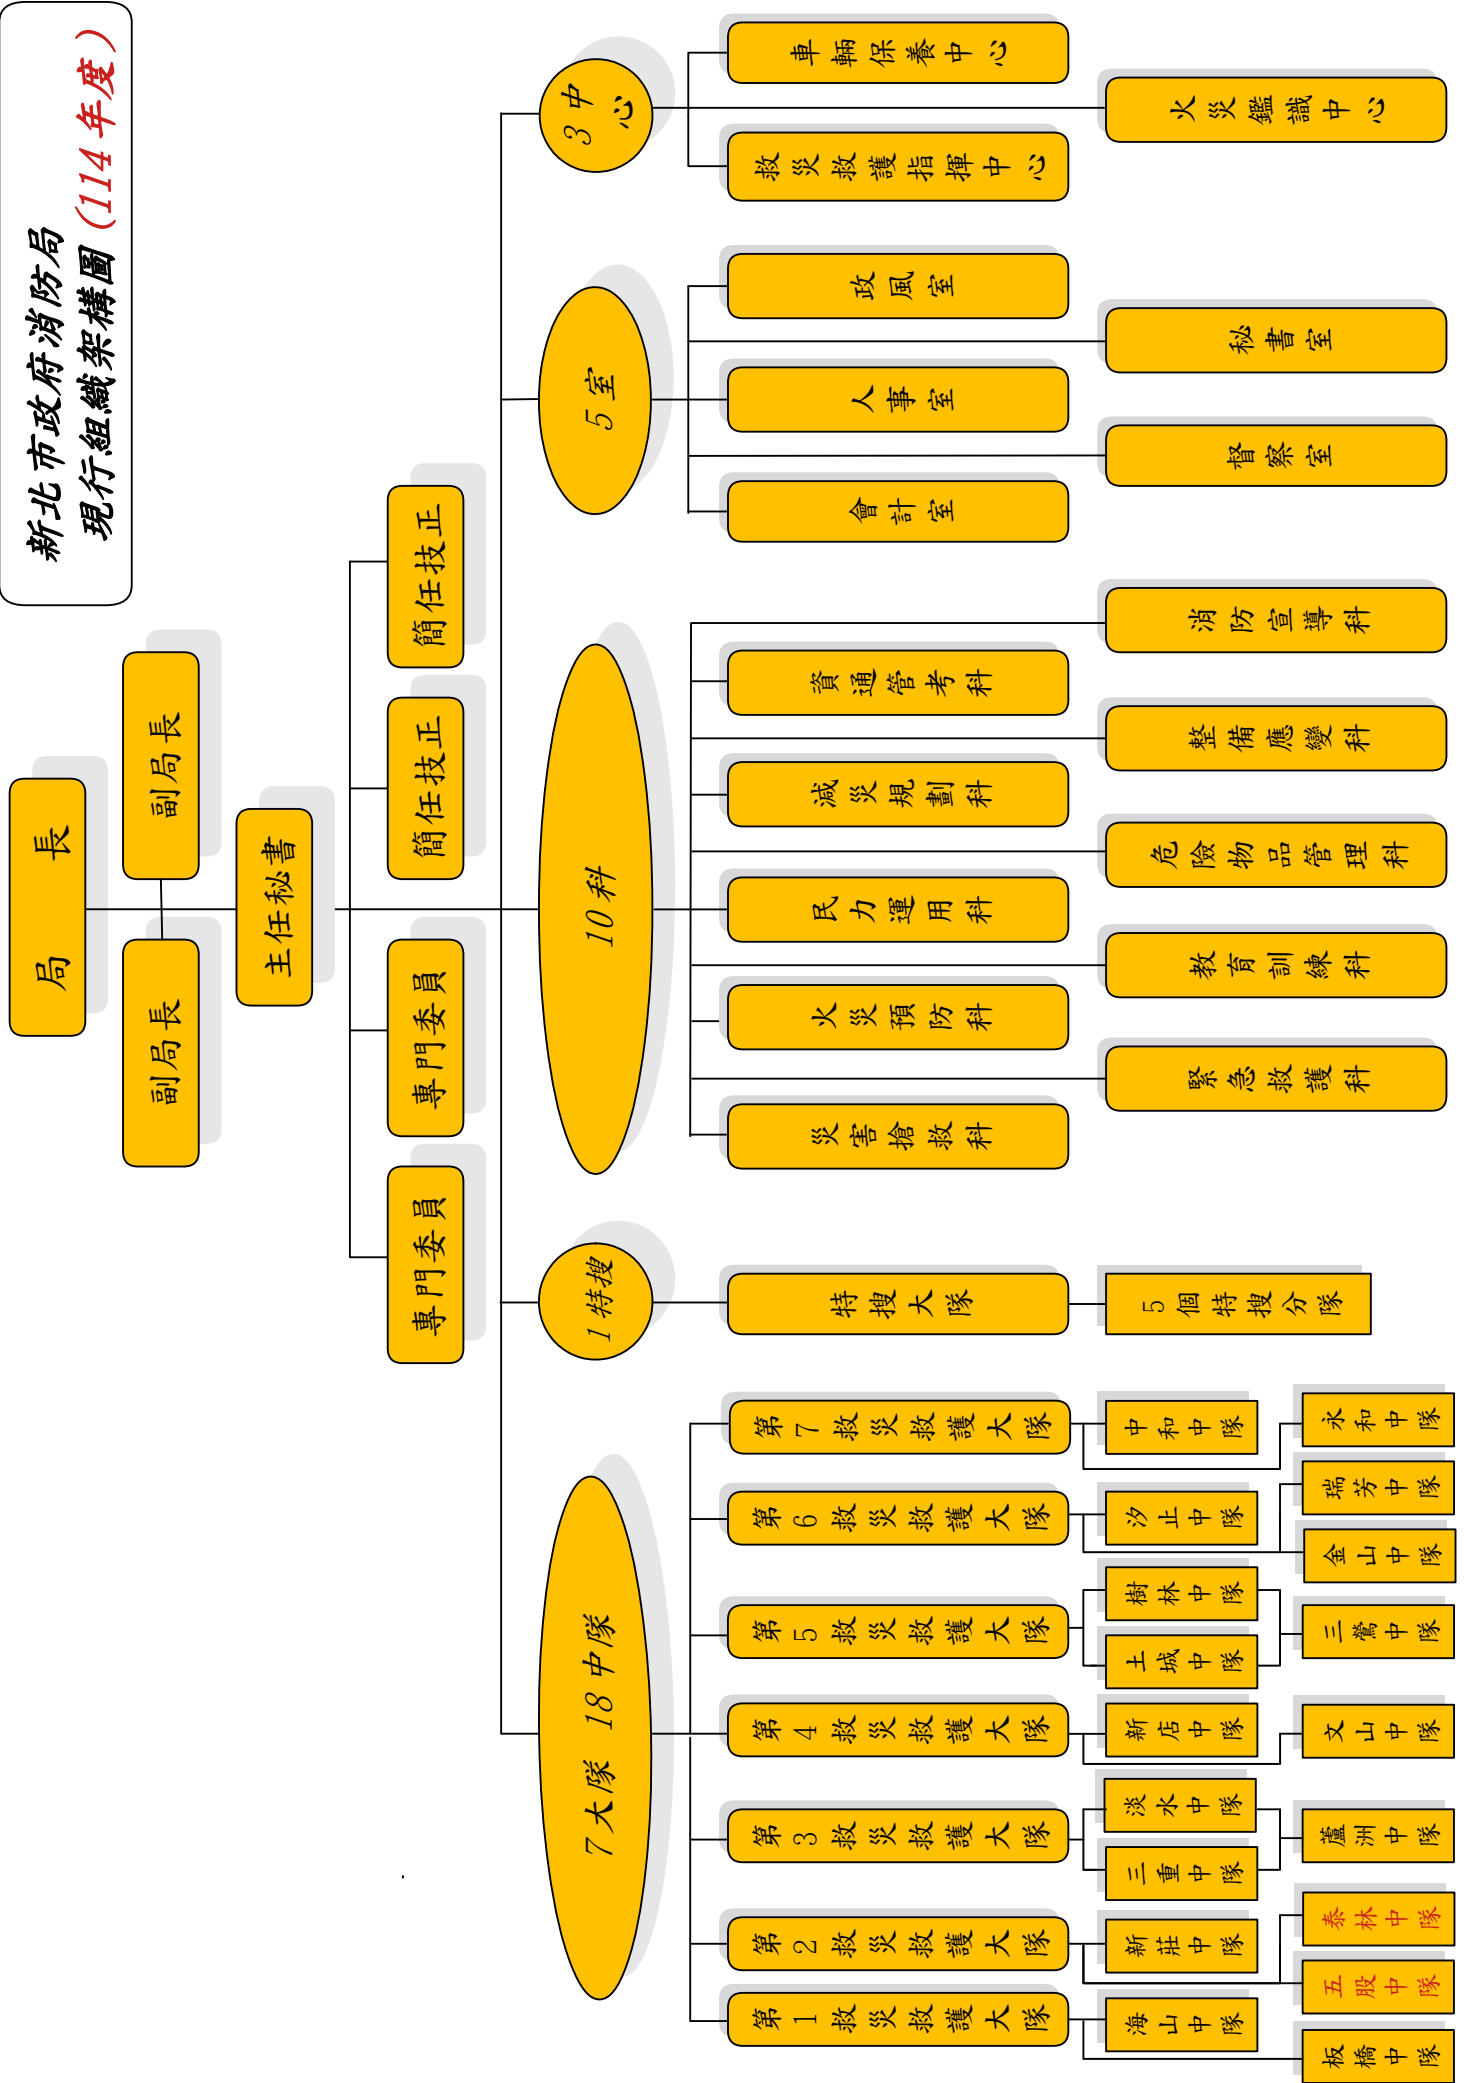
新北市政府消防局
現行組織架構圖（114年度）

局長

副局長

副局長

主任秘書

簡任技正

簡任技正

專門委員

專門委員

3中心

車輛保養中心

火災鑑識中心

救災救護指揮中心

5室

政風室

秘書室

人事室

督察室

會計室

10科

消防宣導科

資通管考科

整備應變科

減災規劃科

危險物品管理科

民力運用科

教育訓練科

火災預防科

緊急救護科

災害搶救科

1特搜

特搜大隊

5個特搜分隊

7大隊 18中隊

第7救災救護大隊

中和中隊

永和中隊

第6救災救護大隊

汐止中隊

瑞芳中隊

金山中隊

第5救災救護大隊

樹林中隊

土城中隊

三鶯中隊

第4救災救護大隊

新店中隊

文山中隊

第3救災救護大隊

淡水中隊

三重中隊

蘆洲中隊

第2救災救護大隊

新莊中隊

泰林中隊

五股中隊

第1救災救護大隊

海山中隊

板橋中隊